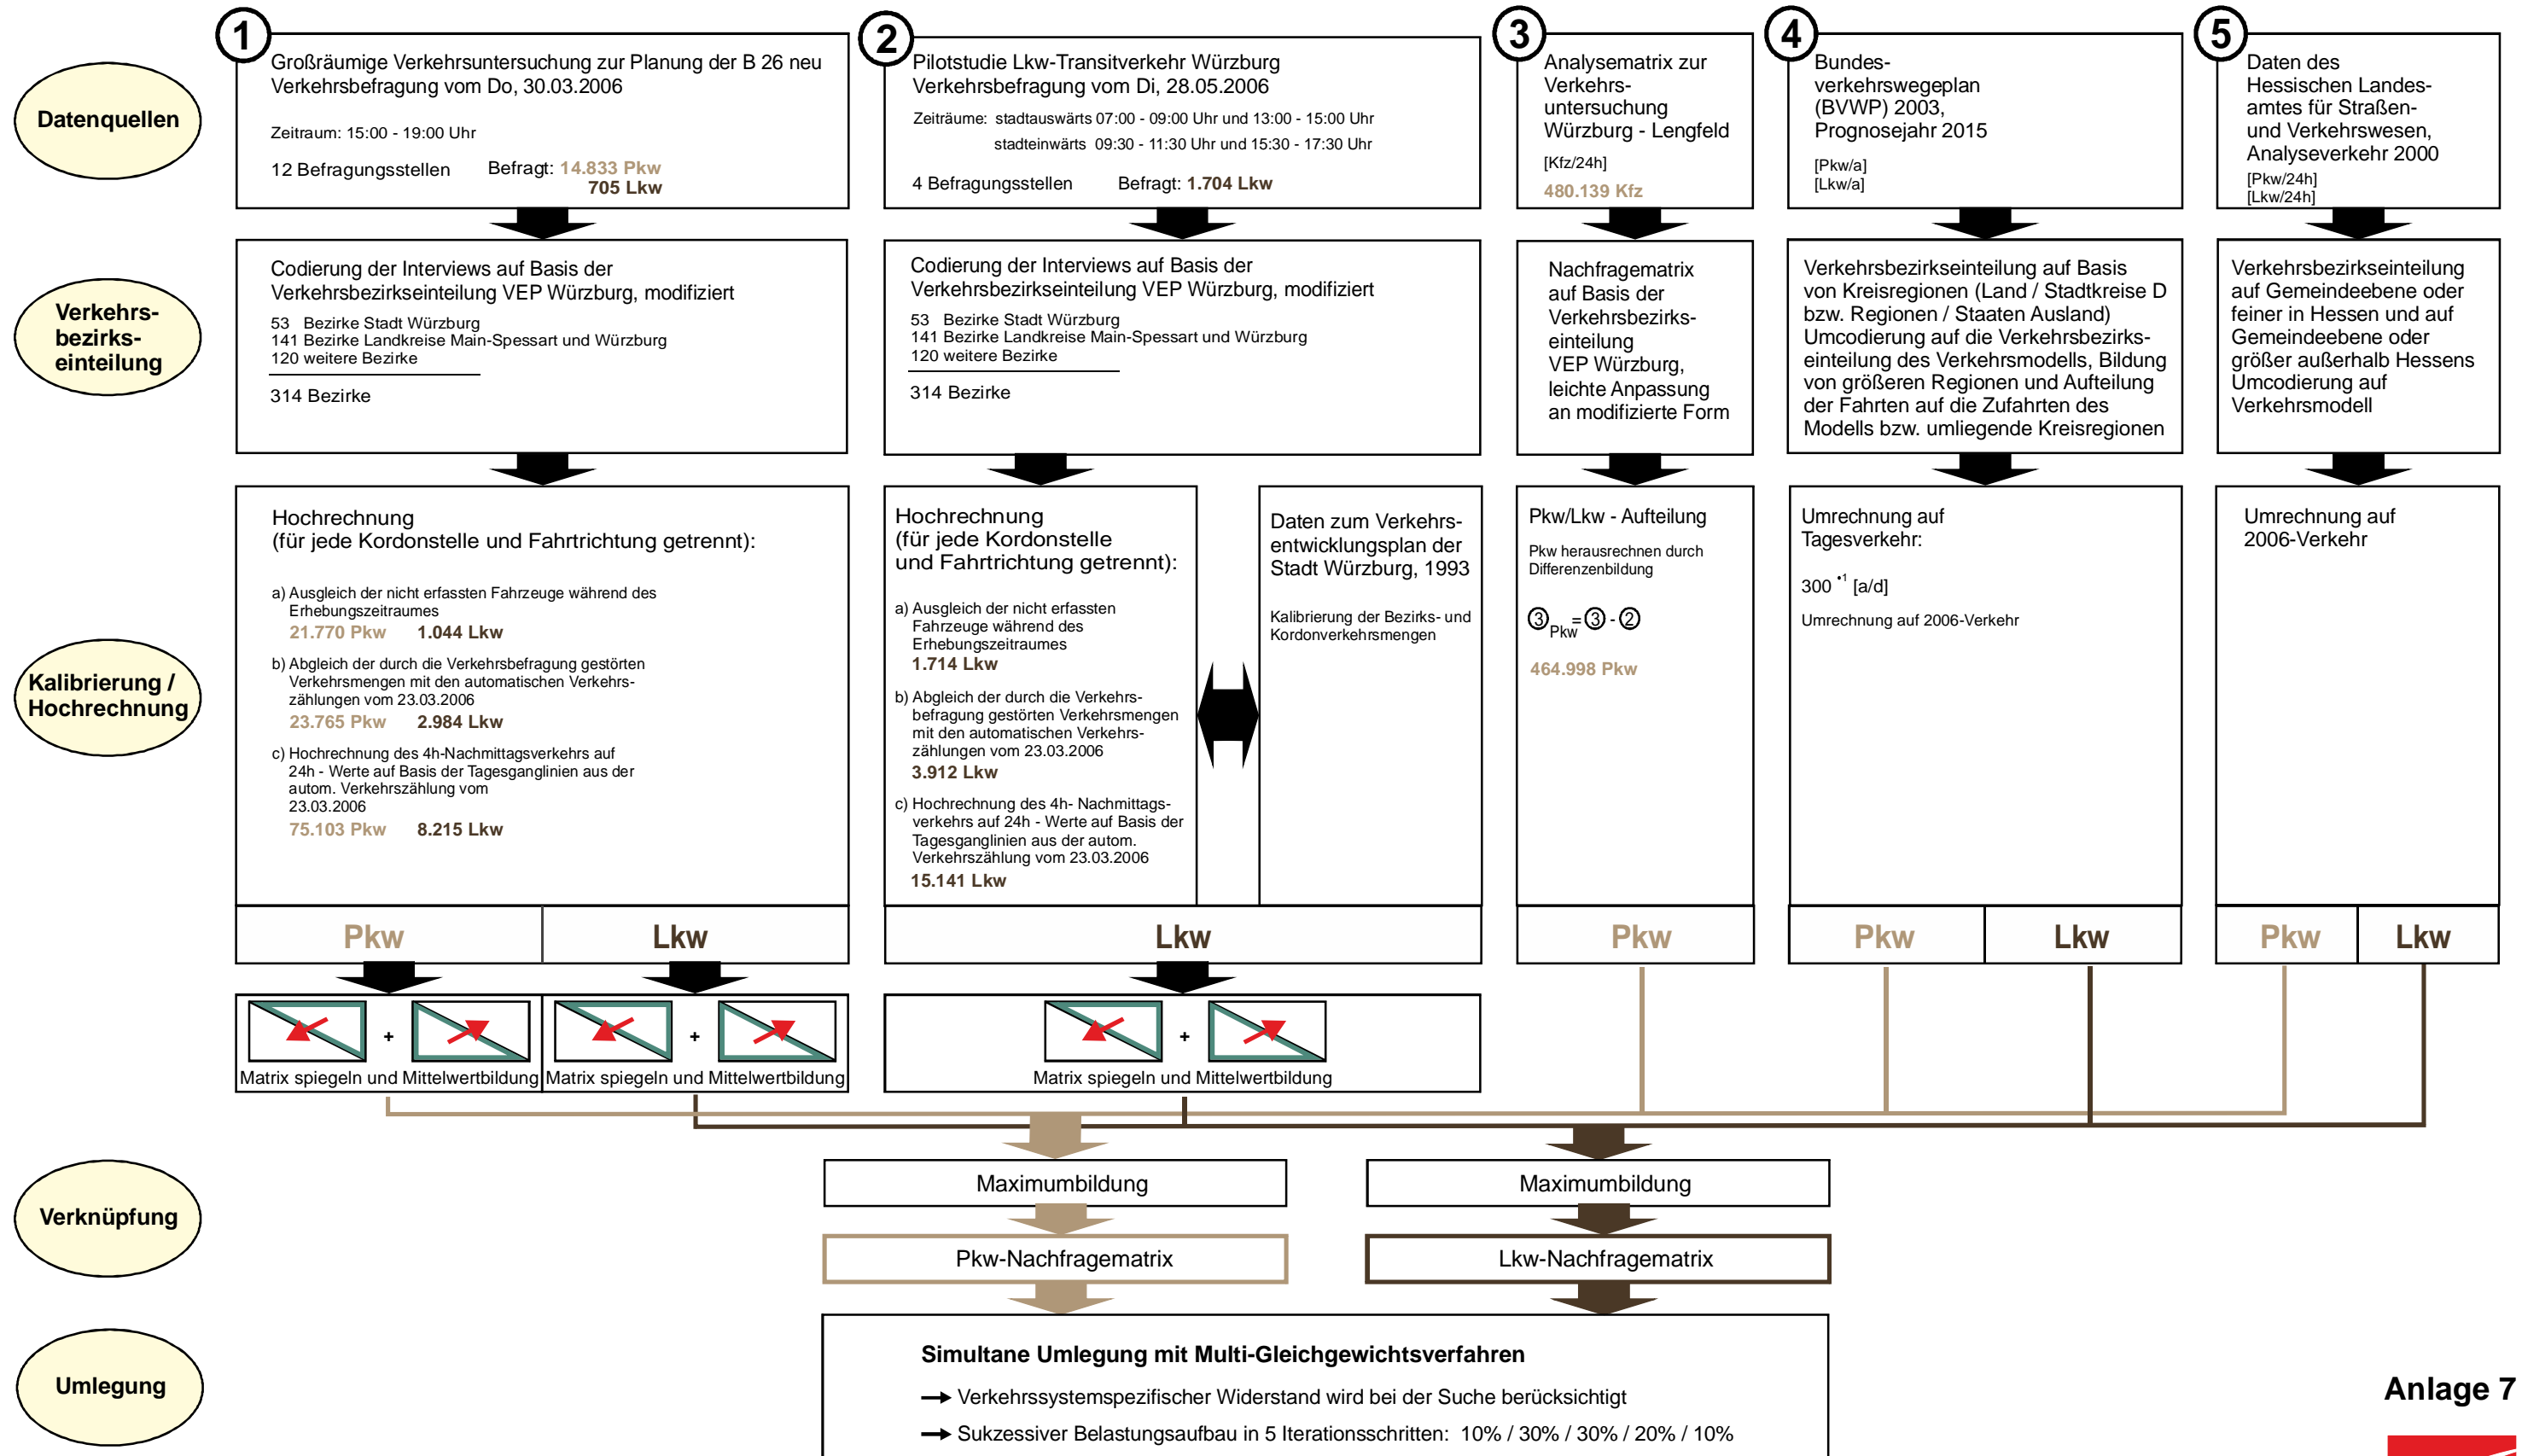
Datenquellen

1 Großräumige Verkehrsuntersuchung zur Planung der B 26 neu Verkehrsbefragung vom Do, 30.03.2006

Zeitraum: 15:00 - 19:00 Uhr

12 Befragungsstellen Befragt: 14.833 Pkw 705 Lkw

2 Pilotstudie Lkw-Transitverkehr Würzburg Verkehrsbefragung vom Di, 28.05.2006

Zeiträume: stadtauswärts 07:00 - 09:00 Uhr und 13:00 - 15:00 Uhr stadteinwärts 09:30 - 11:30 Uhr und 15:30 - 17:30 Uhr

4 Befragungsstellen Befragt: 1.704 Lkw

3 Analysematrix zur Verkehrsuntersuchung Würzburg - Lengfeld

[Kfz/24h]

480.139 Kfz

4 Bundesverkehrswegeplan (BVWP) 2003, Prognosejahr 2015

[Pkw/a]
[Lkw/a]

5 Daten des Hessischen Landesamtes für Straßen- und Verkehrswesen, Analyseverkehr 2000

[Pkw/24h]
[Lkw/24h]

Verkehrsbezirkseinteilung

Codierung der Interviews auf Basis der Verkehrsbezirkseinteilung VEP Würzburg, modifiziert

53 Bezirke Stadt Würzburg
141 Bezirke Landkreise Main-Spessart und Würzburg
120 weitere Bezirke

314 Bezirke

Codierung der Interviews auf Basis der Verkehrsbezirkseinteilung VEP Würzburg, modifiziert

53 Bezirke Stadt Würzburg
141 Bezirke Landkreise Main-Spessart und Würzburg
120 weitere Bezirke

314 Bezirke

Nachfragematrix auf Basis der Verkehrsbezirkseinteilung VEP Würzburg, leichte Anpassung an modifizierte Form

Verkehrsbezirkseinteilung auf Basis von Kreisregionen (Land / Stadtkreise D bzw. Regionen / Staaten Ausland) Umcodierung auf die Verkehrsbezirkseinteilung des Verkehrsmodells, Bildung von größeren Regionen und Aufteilung der Fahrten auf die Zufahrten des Modells bzw. umliegende Kreisregionen

Verkehrsbezirkseinteilung auf Gemeindeebene oder feiner in Hessen und auf Gemeindeebene oder größer außerhalb Hessens Umcodierung auf Verkehrsmodell

Kalibrierung / Hochrechnung

Hochrechnung (für jede Kordonstelle und Fahrtrichtung getrennt):

a) Ausgleich der nicht erfassten Fahrzeuge während des Erhebungszeitraumes
21.770 Pkw 1.044 Lkw

b) Abgleich der durch die Verkehrsbefragung gestörten Verkehrsmengen mit den automatischen Verkehrszählungen vom 23.03.2006
23.765 Pkw 2.984 Lkw

c) Hochrechnung des 4h-Nachmittagsverkehrs auf 24h - Werte auf Basis der Tagesganglinien aus der autom. Verkehrszählung vom 23.03.2006
75.103 Pkw 8.215 Lkw

Hochrechnung (für jede Kordonstelle und Fahrtrichtung getrennt):

a) Ausgleich der nicht erfassten Fahrzeuge während des Erhebungszeitraumes
1.714 Lkw

b) Abgleich der durch die Verkehrsbefragung gestörten Verkehrsmengen mit den automatischen Verkehrszählungen vom 23.03.2006
3.912 Lkw

c) Hochrechnung des 4h- Nachmittagsverkehrs auf 24h - Werte auf Basis der Tagesganglinien aus der autom. Verkehrszählung vom 23.03.2006
15.141 Lkw

Daten zum Verkehrsentwicklungsplan der Stadt Würzburg, 1993

Kalibrierung der Bezirks- und Kordonverkehrsmengen

Pkw/Lkw - Aufteilung

Pkw herausrechnen durch Differenzenbildung

$③_{Pkw} = ③ - ②$

464.998 Pkw

Umrechnung auf Tagesverkehr:

300 $^{*1}$ [a/d]

Umrechnung auf 2006-Verkehr

Umrechnung auf 2006-Verkehr

Pkw | Lkw | Lkw | Pkw | Pkw | Lkw | Pkw | Lkw

+ Matrix spiegeln und Mittelwertbildung
+ Matrix spiegeln und Mittelwertbildung
+ Matrix spiegeln und Mittelwertbildung

Verknüpfung

Maximumbildung
Maximumbildung

Pkw-Nachfragematrix
Lkw-Nachfragematrix

Umlegung

Simultane Umlegung mit Multi-Gleichgewichtsverfahren

→ Verkehrssystemspezifischer Widerstand wird bei der Suche berücksichtigt
→ Sukzessiver Belastungsaufbau in 5 Iterationsschritten: 10% / 30% / 30% / 20% / 10%

Anlage 7